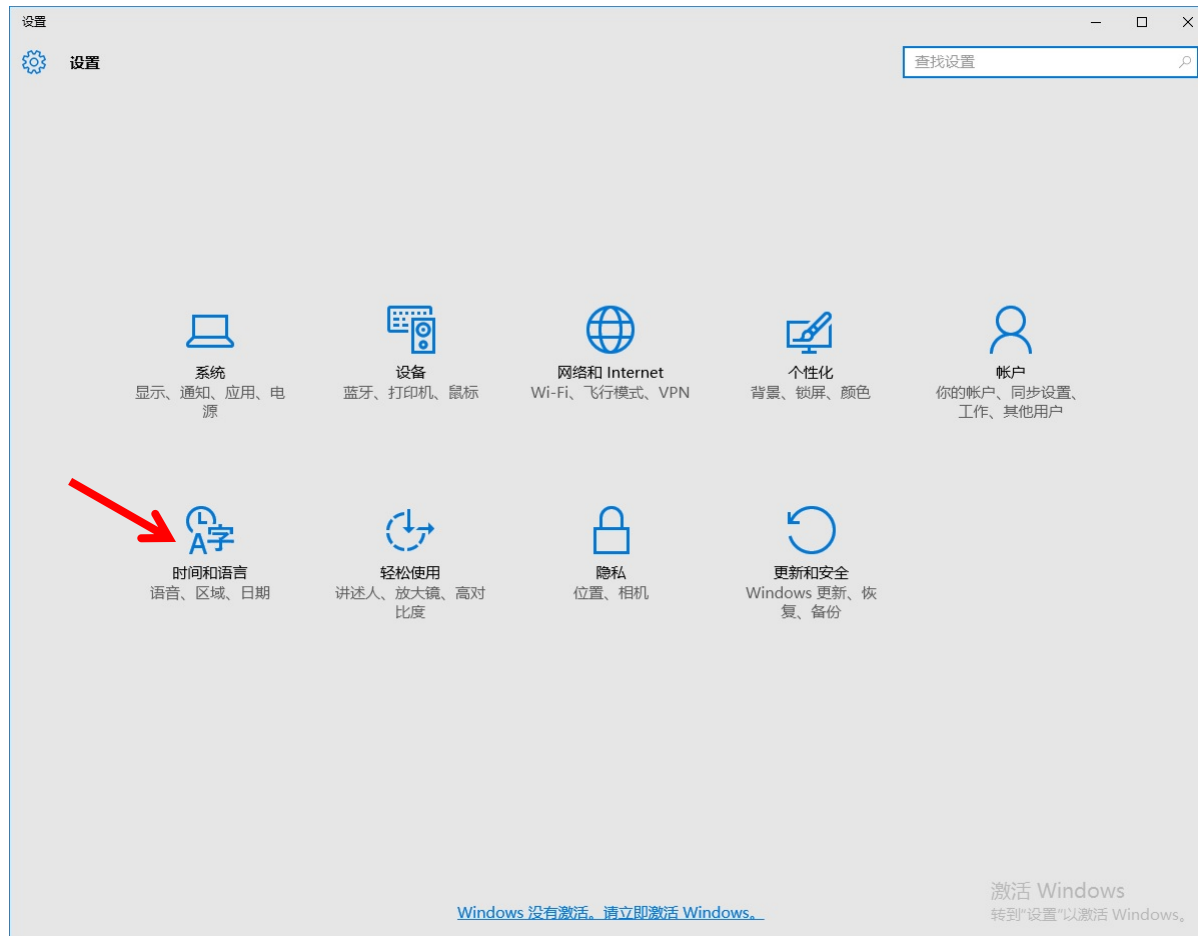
设置

设置

查找设置

系统
显示、通知、应用、电源

设备
蓝牙、打印机、鼠标

网络和 Internet
Wi-Fi、飞行模式、VPN

个性化
背景、锁屏、颜色

帐户
你的帐户、同步设置、工作、其他用户

A字

时间和语言
语音、区域、日期

轻松使用
讲述人、放大镜、高对比度

隐私
位置、相机

更新和安全
Windows 更新、恢复、备份

Windows 没有激活。请立即激活 Windows。

激活 Windows
转到"设置"以激活 Windows。